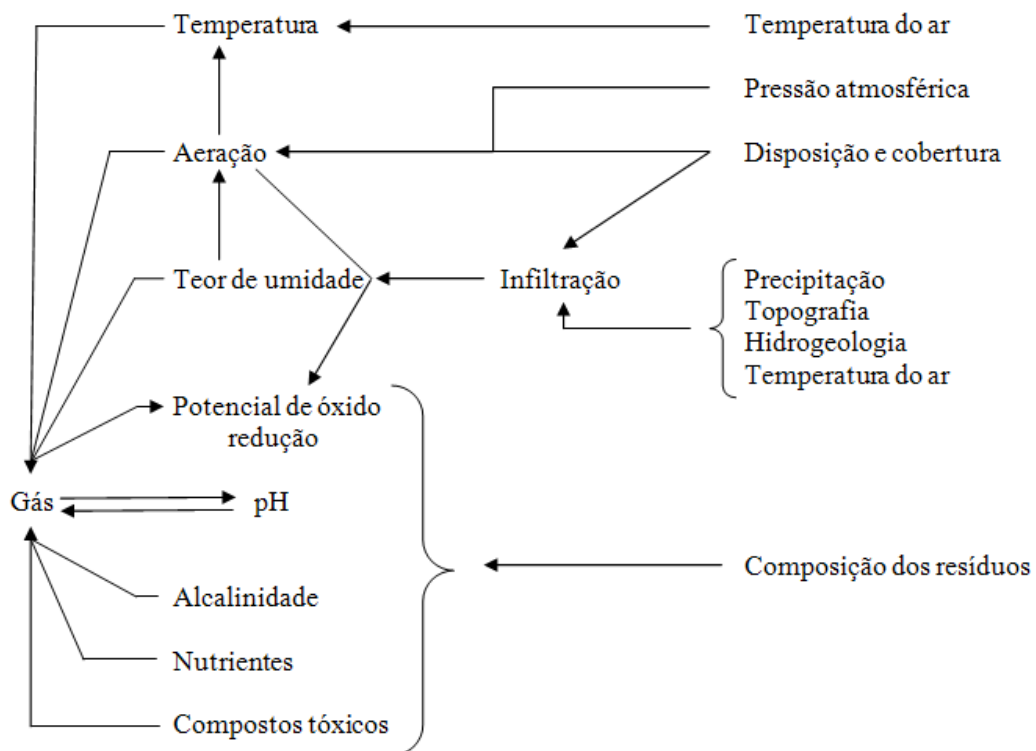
Temperatura
Temperatura do ar
Pressão atmosférica
Aeração
Disposição e cobertura
Teor de umidade
Infiltração
Precipitação
Topografia
Hidrogeologia
Temperatura do ar
Potencial de óxido redução
Gás
pH
Composição dos resíduos
Alcalinidade
Nutrientes
Compostos tóxicos